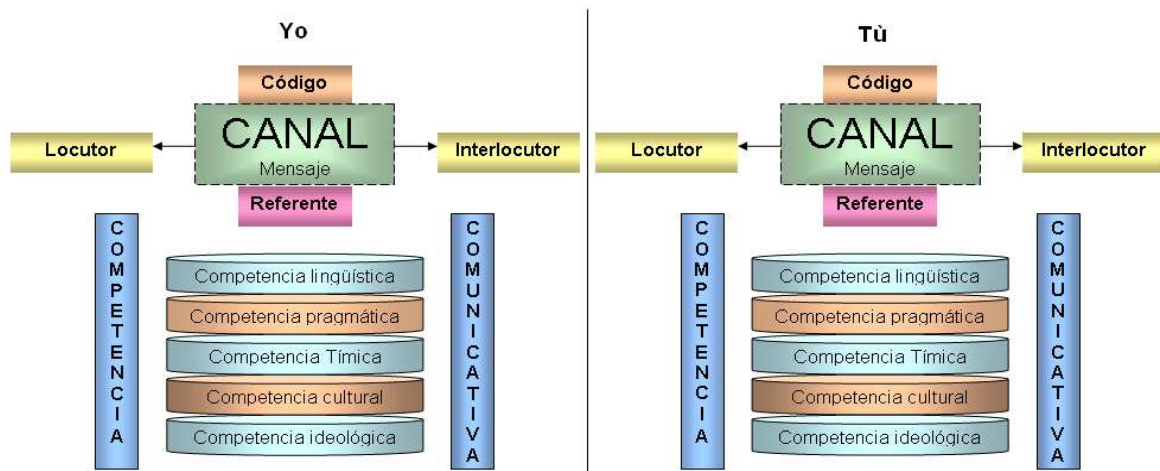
Yo

Código

CANAL

Mensaje

Locutor

Interlocutor

Referente

COMPETENCIA

Competencia lingüística

Competencia pragmática

Competencia Tímica

Competencia cultural

Competencia ideológica

COMUNICATIVA

Tù

Código

CANAL

Mensaje

Locutor

Interlocutor

Referente

COMPETENCIA

Competencia lingüística

Competencia pragmática

Competencia Tímica

Competencia cultural

Competencia ideológica

COMUNICATIVA